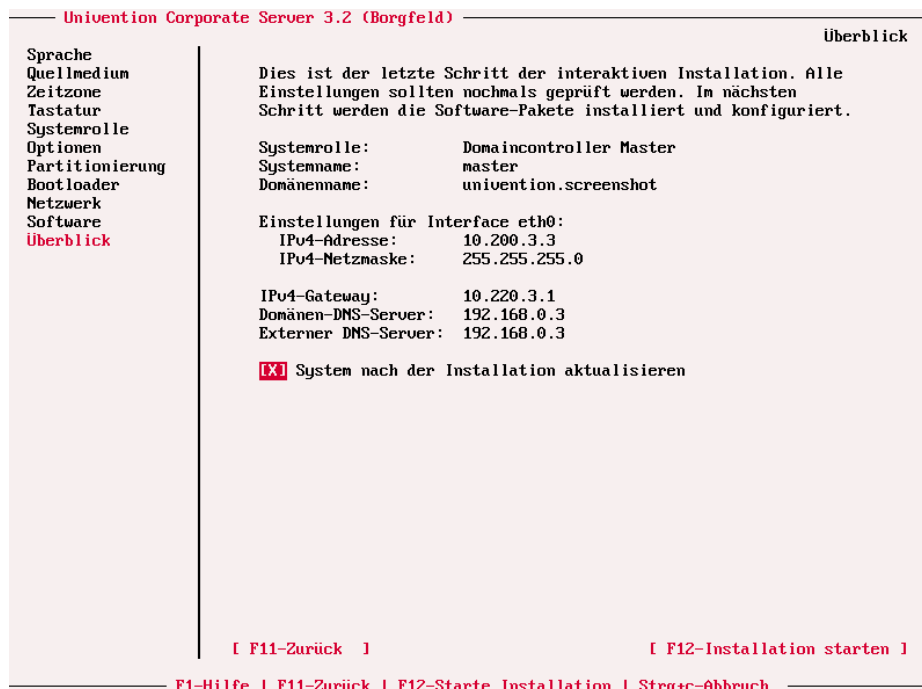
Univention Corporate Server 3.2 (Borgfeld)

Überblick

Sprache
Quellmedium
Zeitzone
Tastatur
Systemrolle
Optionen
Partitionierung
Bootloader
Netzwerk
Software
Überblick

Dies ist der letzte Schritt der interaktiven Installation. Alle Einstellungen sollten nochmals geprüft werden. Im nächsten Schritt werden die Software-Pakete installiert und konfiguriert.

| | |
|---|---|
| Systemrolle: | Domaincontroller Master |
| Systemname: | master |
| Domänenname: | univention.screenshot |

Einstellungen für Interface eth0:

| | |
|---|---|
| IPv4-Adresse: | 10.200.3.3 |
| IPv4-Netzmaske: | 255.255.255.0 |

| | |
|---|---|
| IPv4-Gateway: | 10.220.3.1 |
| Domänen-DNS-Server: | 192.168.0.3 |
| Externer DNS-Server: | 192.168.0.3 |

[X] System nach der Installation aktualisieren

[ F11-Zurück ]

[ F12-Installation starten ]

F1-Hilfe | F11-Zurück | F12-Starte Installation | Strg+c-Abbruch